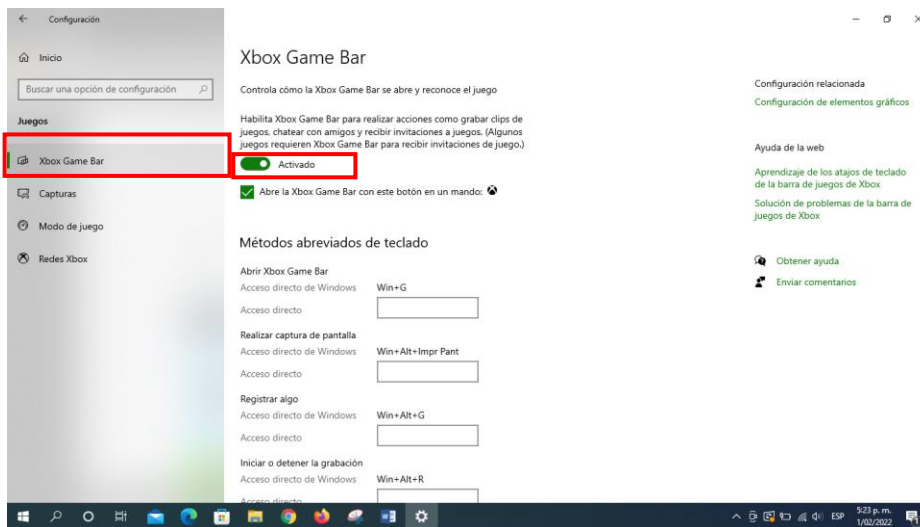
← Configuración

Inicio

Buscar una opción de configuración

Juegos

Xbox Game Bar

Capturas

Modo de juego

Redes Xbox

Xbox Game Bar

Controla cómo la Xbox Game Bar se abre y reconoce el juego

Habilita Xbox Game Bar para realizar acciones como grabar clips de juegos, chatear con amigos y recibir invitaciones a juegos. (Algunos juegos requieren Xbox Game Bar para recibir invitaciones de juego.)

Activado

Abre la Xbox Game Bar con este botón en un mando:

Métodos abreviados de teclado

Abrir Xbox Game Bar

Acceso directo de Windows Win+G

Acceso directo

Realizar captura de pantalla

Acceso directo de Windows Win+Alt+Impr Pant

Acceso directo

Registrar algo

Acceso directo de Windows Win+Alt+G

Acceso directo

Iniciar o detener la grabación

Acceso directo de Windows Win+Alt+R

Acceso directo

Configuración relacionada

Configuración de elementos gráficos

Ayuda de la web

Aprendizaje de los atajos de teclado de la barra de juegos de Xbox

Solución de problemas de la barra de juegos de Xbox

Obtener ayuda

Enviar comentarios

ESP 5:23 p. m. 1/02/2022